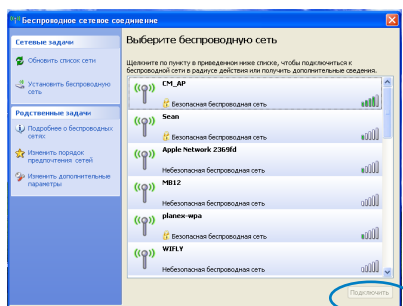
Беспроводное сетевое соединение

Сетевые задачи

Обновить список сети

Установить беспроводную сеть

Родственные задачи

Подробнее о беспроводных сетях

Изменить порядок предпочтения сетей

Изменить дополнительные параметры

Выберите беспроводную сеть

Щелкните по пункту в приведенном ниже списке, чтобы подключиться к беспроводной сети в радиусе действия или получить дополнительные сведения.

CM_AP
Безопасная беспроводная сеть

Sean
Безопасная беспроводная сеть

Apple Network 2369fd
Небезопасная беспроводная сеть

MB12
Небезопасная беспроводная сеть

planex-wpa
Безопасная беспроводная сеть

WIFLY
Небезопасная беспроводная сеть

Подключить